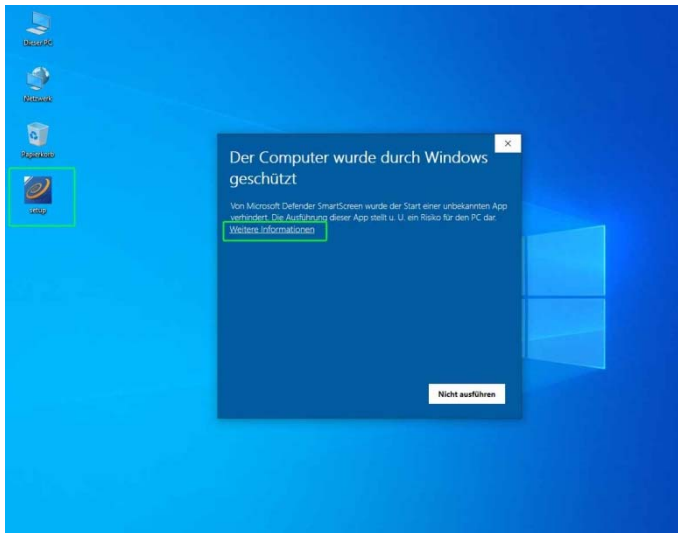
Dieser PC

Netzwerk

Papierkorb

setup

×

Der Computer wurde durch Windows geschützt

Von Microsoft Defender SmartScreen wurde der Start einer unbekannten App verhindert. Die Ausführung dieser App stellt u. U. ein Risiko für den PC dar.

Weitere Informationen

Nicht ausführen